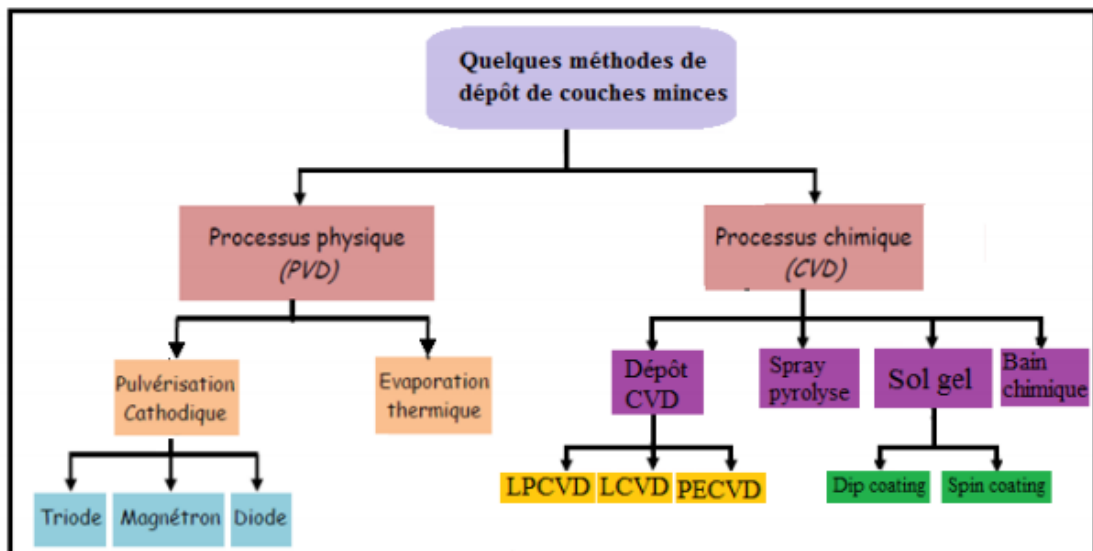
Quelques méthodes de dépôt de couches minces

Processus physique
(PVD)

Processus chimique
(CVD)

Pulvérisation Cathodique

Evaporation thermique

Dépôt CVD

Spray pyrolyse

Sol gel

Bain chimique

Triode

Magnétron

Diode

LPCVD

LCVD

PECVD

Dip coating

Spin coating